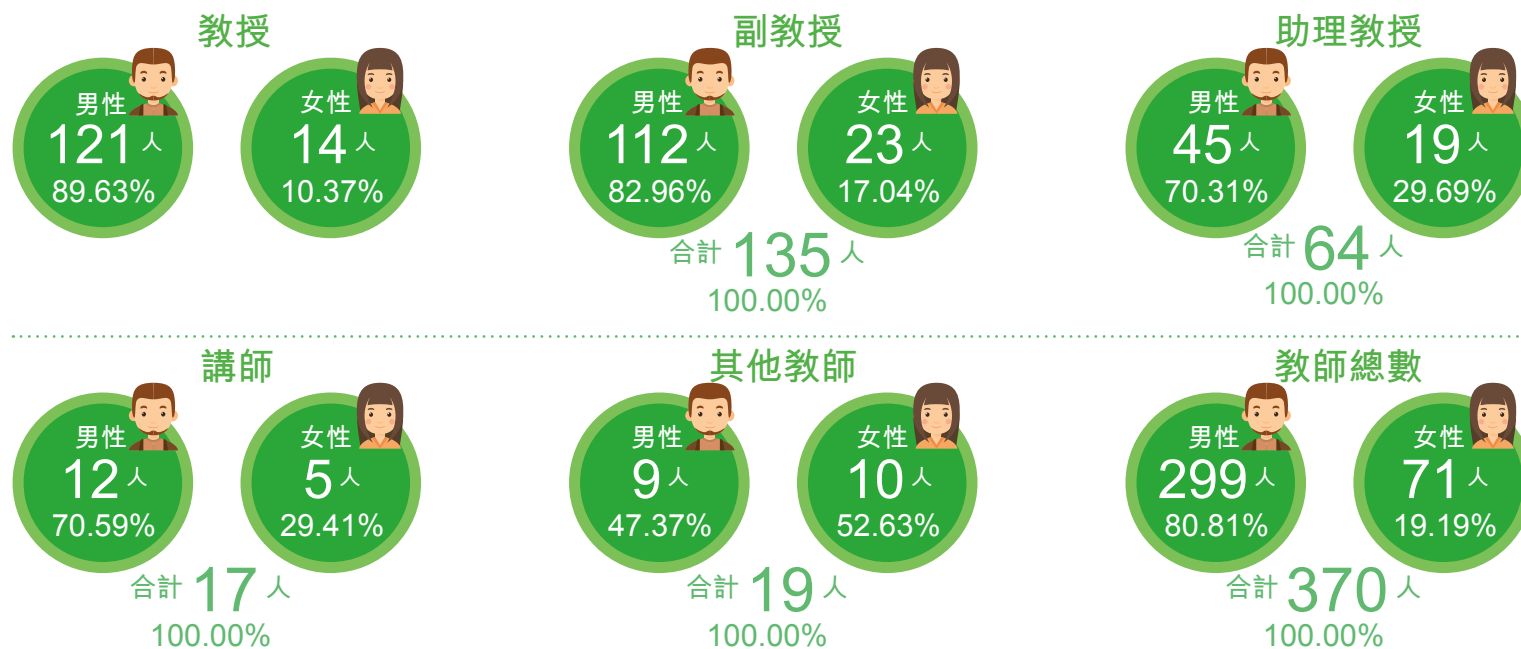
教授

男性
121 人
89.63%

女性
14 人
10.37%

副教授

男性
112 人
82.96%

女性
23 人
17.04%

合計 135 人
100.00%

助理教授

男性
45 人
70.31%

女性
19 人
29.69%

合計 64 人
100.00%

講師

男性
12 人
70.59%

女性
5 人
29.41%

合計 17 人
100.00%

其他教師

男性
9 人
47.37%

女性
10 人
52.63%

合計 19 人
100.00%

教師總數

男性
299 人
80.81%

女性
71 人
19.19%

合計 370 人
100.00%